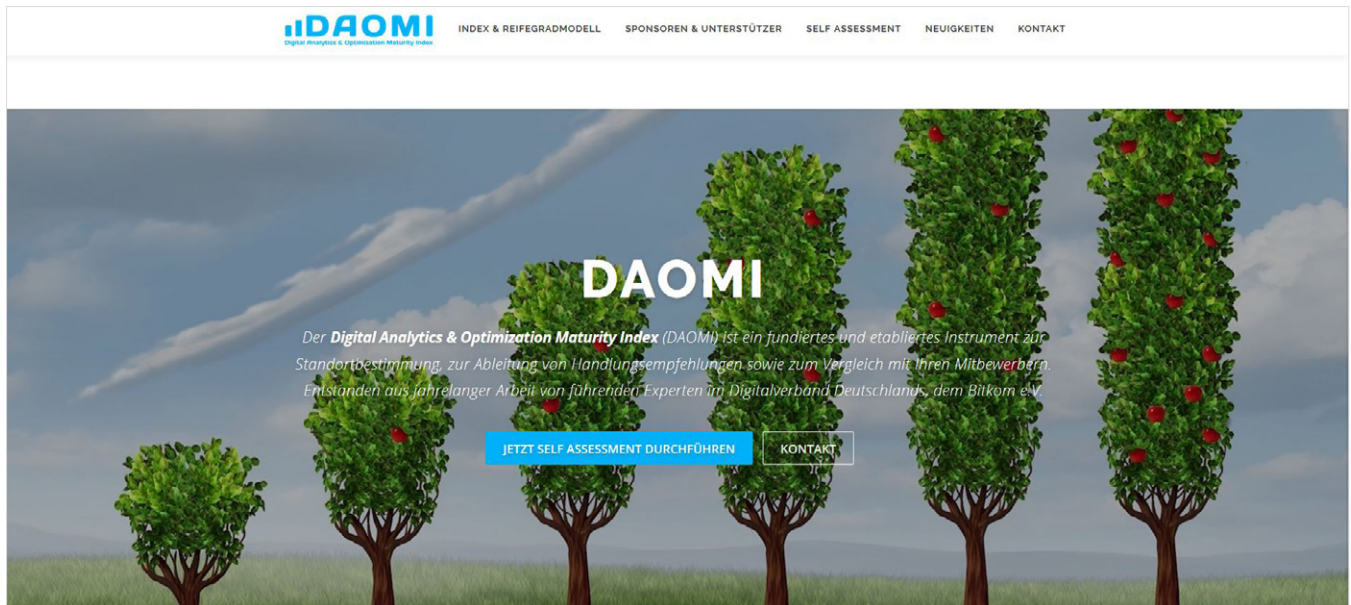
DAOMI
Digital Analytics & Optimization Maturity Index

INDEX & REIFEGRADMODELL SPONSOREN & UNTERSTÜTZER SELF ASSESSMENT NEUIGKEITEN KONTAKT

DAOMI

Der **Digital Analytics & Optimization Maturity Index** (DAOMI) ist ein fundiertes und etabliertes Instrument zur Standortbestimmung, zur Ableitung von Handlungsempfehlungen sowie zum Vergleich mit Ihren Mitbewerbern. Entstanden aus jahrelanger Arbeit von führenden Experten im Digitalverband Deutschlands, dem Bitkom e.V.

JETZT SELF ASSESSMENT DURCHFÜHREN KONTAKT